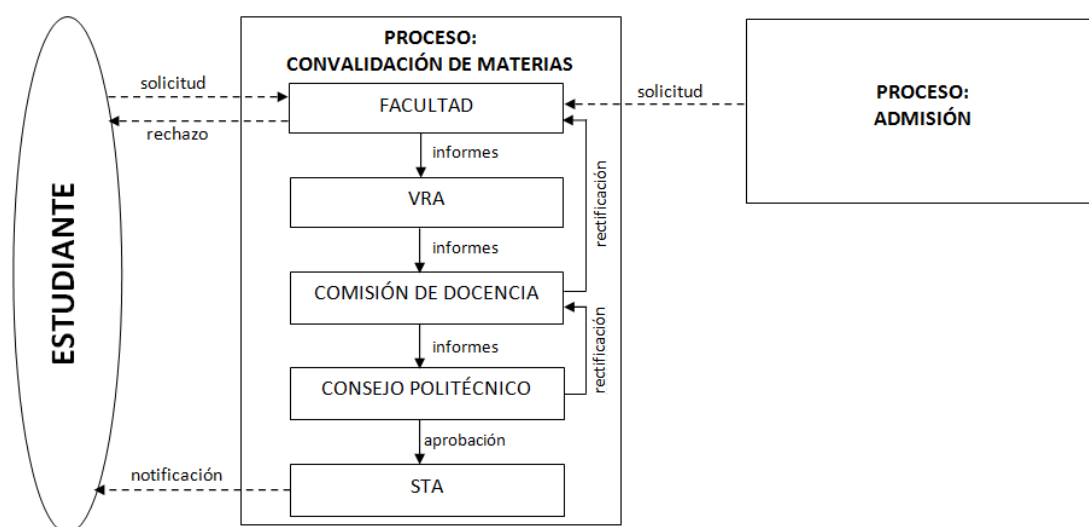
ESTUDIANTE

solicitud

rechazo

PROCESO:
CONVALIDACIÓN DE MATERIAS

FACULTAD

informes

VRA

informes

COMISIÓN DE DOCENCIA

informes

CONSEJO POLITÉCNICO

aprobación

STA

notificación

rectificación

rectificación

solicitud

PROCESO:
ADMISIÓN